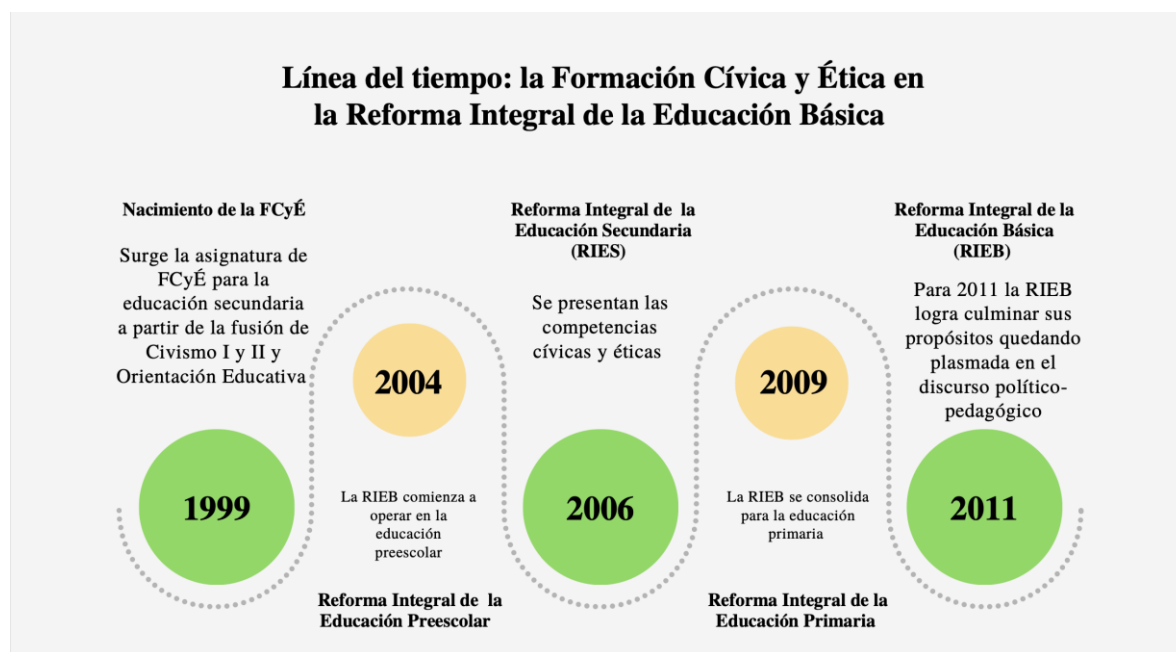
Línea del tiempo: la Formación Cívica y Ética en la Reforma Integral de la Educación Básica

Nacimiento de la FCyÉ

Surge la asignatura de FCyÉ para la educación secundaria a partir de la fusión de Civismo I y II y Orientación Educativa

1999

2004

La RIEB comienza a operar en la educación preescolar

Reforma Integral de la Educación Preescolar

Reforma Integral de la Educación Secundaria (RIES)

Se presentan las competencias cívicas y éticas

2006

2009

La RIEB se consolida para la educación primaria

Reforma Integral de la Educación Primaria

Reforma Integral de la Educación Básica (RIEB)

Para 2011 la RIEB logra culminar sus propósitos quedando plasmada en el discurso político-pedagógico

2011